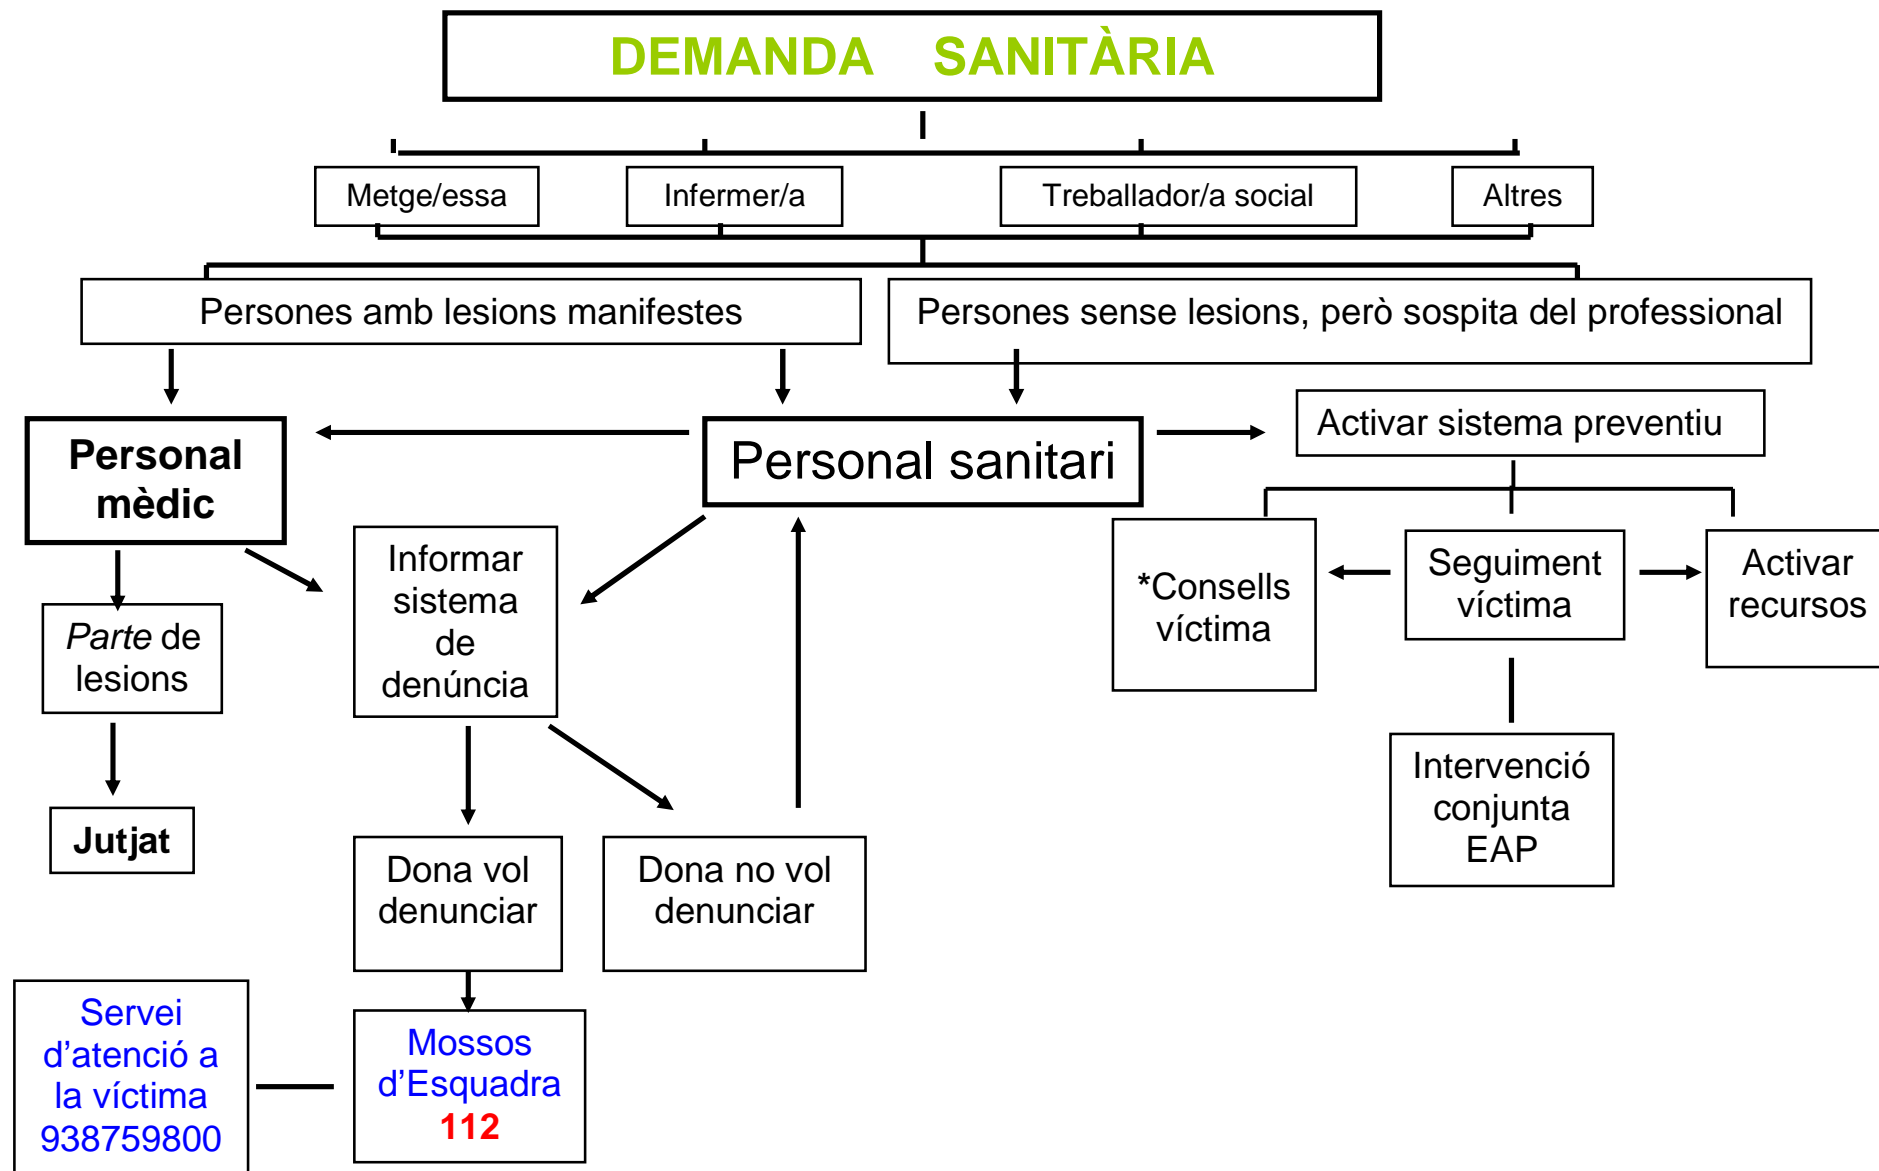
DEMANDA SANITÀRIA

Metge/essa

Infermer/a

Treballador/a social

Altres

Persones amb lesions manifestes

Persones sense lesions, però sospita del professional

Personal mèdic

Personal sanitari

Activar sistema preventiu

Parte de lesions

Jutjat

Informar sistema de denúncia

*Consells víctima

Seguiment víctima

Activar recursos

Intervenció conjunta EAP

Dona vol denunciar

Dona no vol denunciar

Servei d’atenció a la víctima 938759800

Mossos d’Esquadra 112